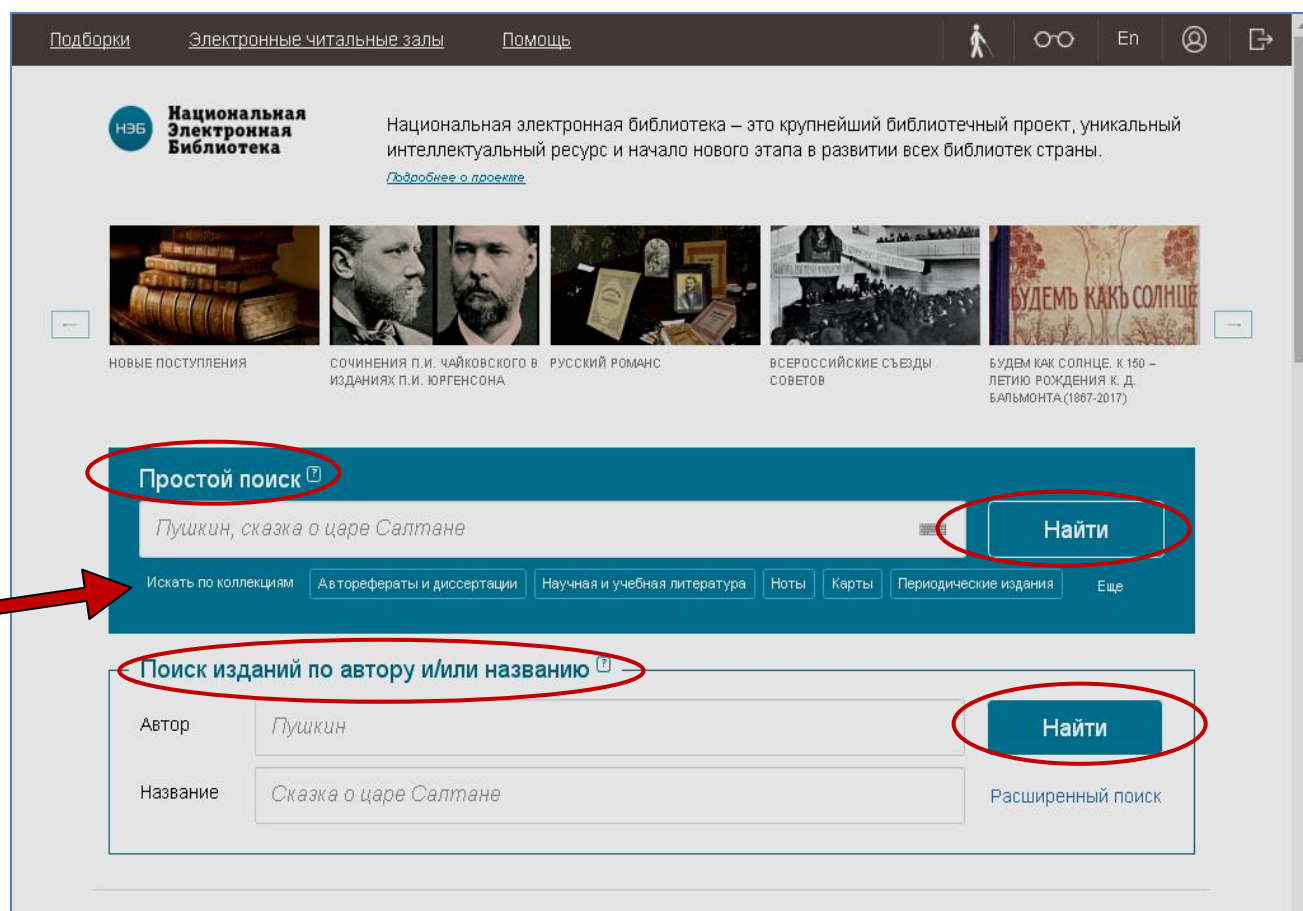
Подборки Электронные читальные залы Помощь

En

НЭБ Национальная Электронная Библиотека

Национальная электронная библиотека – это крупнейший библиотечный проект, уникальный интеллектуальный ресурс и начало нового этапа в развитии всех библиотек страны.

Подробнее о проекте

НОВЫЕ ПОСТУПЛЕНИЯ

СОЧИНЕНИЯ П.И. ЧАЙКОВСКОГО В ИЗДАНИЯХ П.И. ЮРГЕНСОНА

РУССКИЙ РОМАНС

ВСЕРОССИЙСКИЕ СЪЕЗДЫ СОВЕТОВ

БУДЕМЪ КАКЪ СОЛНЦЕ

БУДЕМ КАК СОЛНЦЕ. К 150 – ЛЕТИЮ РОЖДЕНИЯ К. Д. БАЛЬМОНТА (1867-2017)

Простой поиск ?

Пушкин, сказка о царе Салтане

Найти

Искать по коллекциям Авторефераты и диссертации Научная и учебная литература Ноты Карты Периодические издания Еще

Поиск изданий по автору и/или названию ?

Автор Пушкин

Найти

Название Сказка о царе Салтане

Расширенный поиск